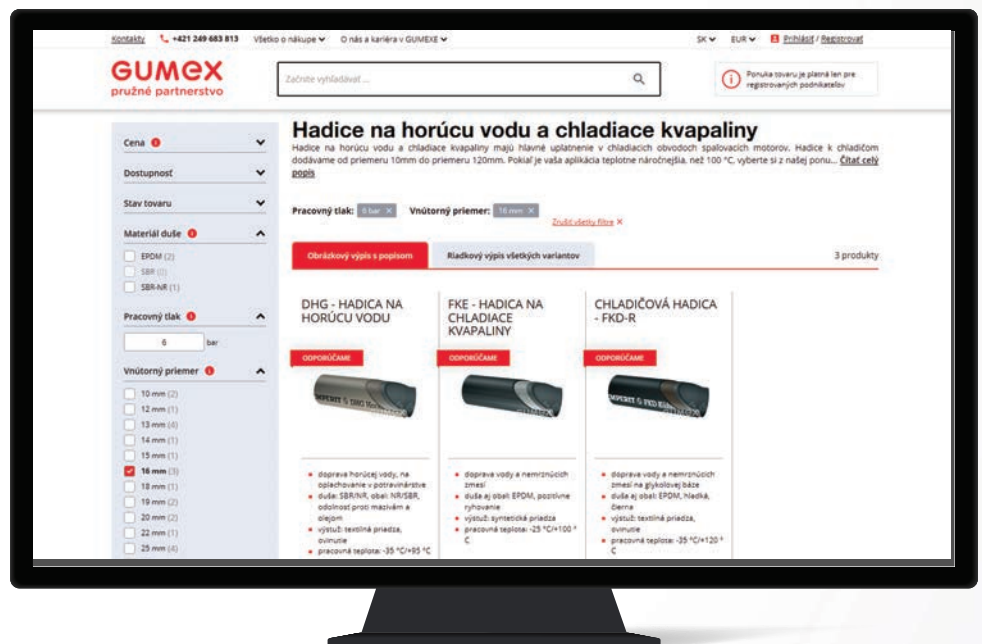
Kontakty +421 249 683 813 Všetko o nákupe O nás a kariéra v GUMEXE

SK EUR Prihlásiť / Registrovať

GUMEX
pružné partnerstvo

Začnite vyhľadávať ...

Ponuka tovaru je platná len pre registrovaných podnikateľov

Cena

Dostupnosť

Stav tovaru

Materiál duše

EPDM (2)
SBR (0)
SBR-NR (1)

Pracovný tlak

6 bar

Vnútorný priemer

10 mm (2)
12 mm (1)
13 mm (4)
14 mm (1)
15 mm (1)
16 mm (3)
18 mm (1)
19 mm (2)
20 mm (2)
22 mm (1)
25 mm (4)

Hadice na horúcu vodu a chladiace kvapaliny

Hadice na horúcu vodu a chladiace kvapaliny majú hlavné uplatnenie v chladiacich obvodoch spaľovacích motorov. Hadice k chladičom dodávame od priemeru 10mm do priemeru 120mm. Pokiaľ je vaša aplikácia teplotne náročnejšia, než 100 °C, vyberte si z našej ponu... Čítať celý popis

Pracovný tlak: 6 bar × Vnútorný priemer: 16 mm ×

Zrušiť všetky filtre ×

Obrázkový výpis s popisom | Riadkový výpis všetkých variantov | 3 produkty

DHG - HADICA NA HORÚCU VODU

ODPORÚČAME

• doprava horúcej vody, na oplachovanie v potravinárstve
• duša: SBR/NR, obal: NR/SBR, odolnosť proti mazivám a olejom
• výstuž: textilná priadza, ovinutie
• pracovná teplota: -35 °C/+95 °C

FKE - HADICA NA CHLADIACE KVAPALINY

ODPORÚČAME

• doprava vody a nemrznúcich zmesí
• duša aj obal: EPDM, pozdĺžne ryhovanie
• výstuž: syntetická priadza
• pracovná teplota: -25 °C/+100 °C

CHLADIČOVÁ HADICA - FKD-R

ODPORÚČAME

• doprava vody a nemrznúcich zmesí na glykolovej báze
• duša aj obal: EPDM, hladká, čierna
• výstuž: textilná priadza, ovinutie
• pracovná teplota: -35 °C/+120 °C